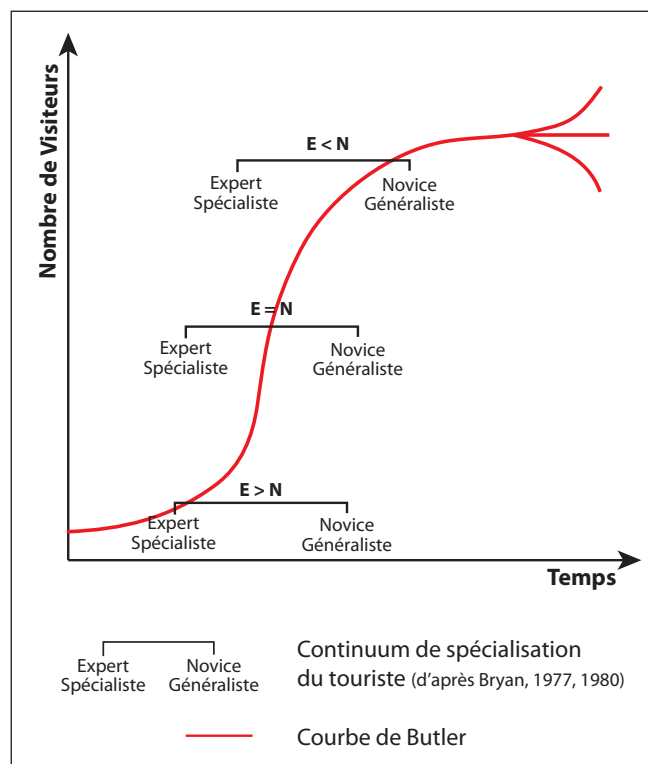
Nombre de Visiteurs

E < N

Expert
Spécialiste

Novice
Généraliste

E = N

Expert
Spécialiste

Novice
Généraliste

E > N

Expert
Spécialiste

Novice
Généraliste

Temps

Expert
Spécialiste

Novice
Généraliste

Continuum de spécialisation du touriste (d'après Bryan, 1977, 1980)

Courbe de Butler